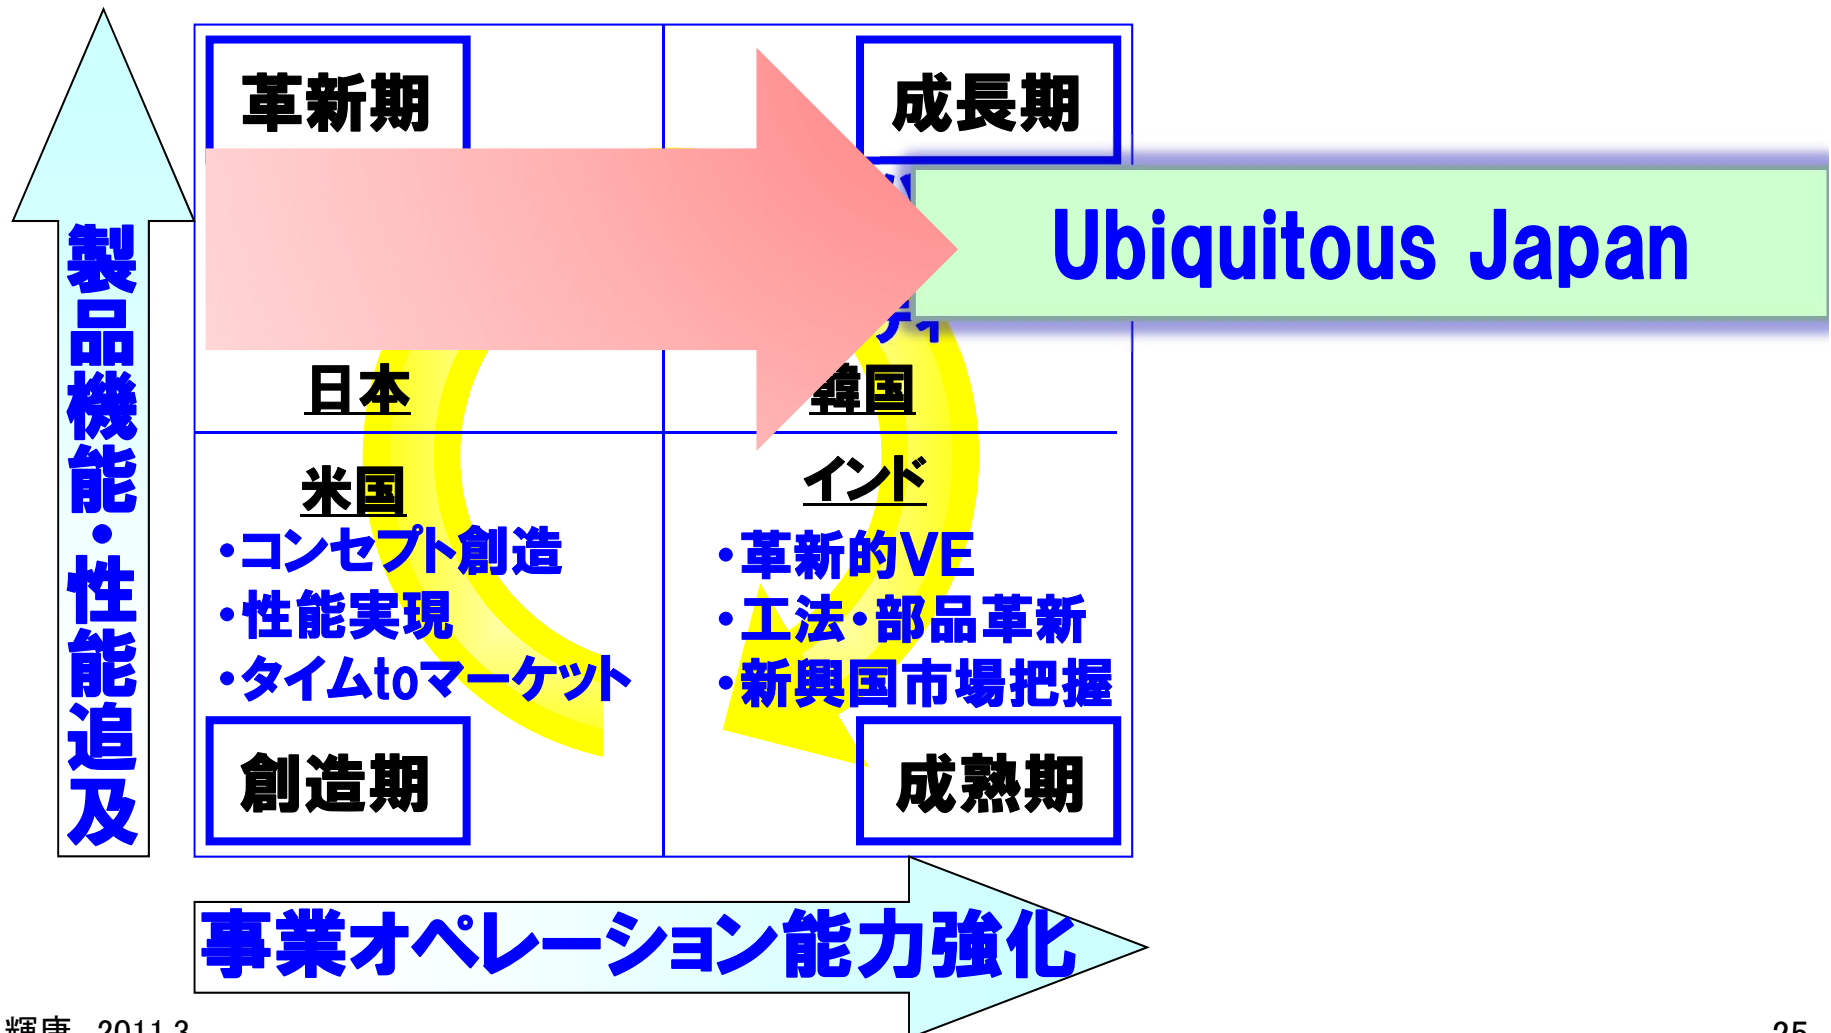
製品機能・性能追及

革新期

成長期

Ubiquitous Japan

日本

韓国

米国
・コンセプト創造
・性能実現
・タイムtoマーケット

インド
・革新的VE
・工法・部品革新
・新興国市場把握

創造期

成熟期

事業オペレーション能力強化

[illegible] 2011.3

25